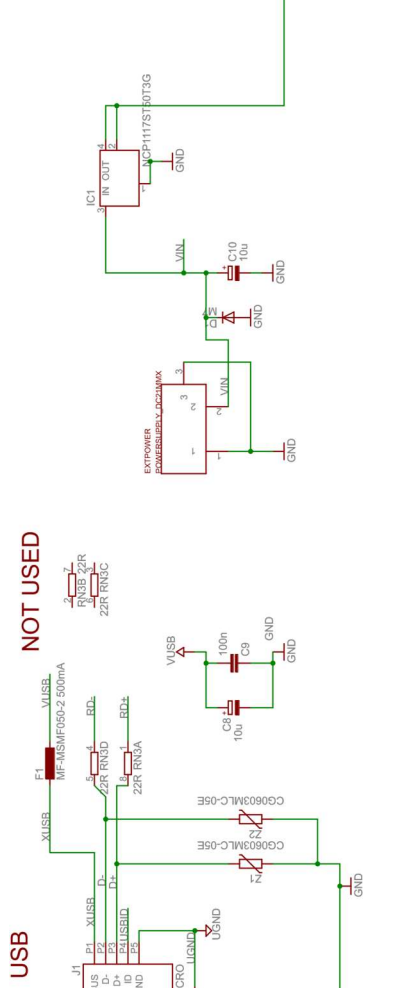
USB

NOT USED

NCP1117ST50T3G
IC1
IN OUT
3
2
4
1
GND
VIN
C10
10u
GND
D1
M7
GND
EXTPOWER
POWERSUPPLY_DC21MMX
3
2
1
VIN
GND
RN3B 22R
22R RN3C
7
2
6
3
VUSB
100n
C9
GND
GND
C8
10u
VUSB
F1
MF-MSMF050-2 500mA
XUSB
RD-
RD+
4
5
22R RN3D
1
8
22R RN3A
CG0603MLC-05E
Z2
CG0603MLC-05E
Z1
GND
D-
D+
XUSB
USBID
UGND
UGND
J1
P1
P2
P3
P4
P5
US
D-
D+
ID
ND
CRO